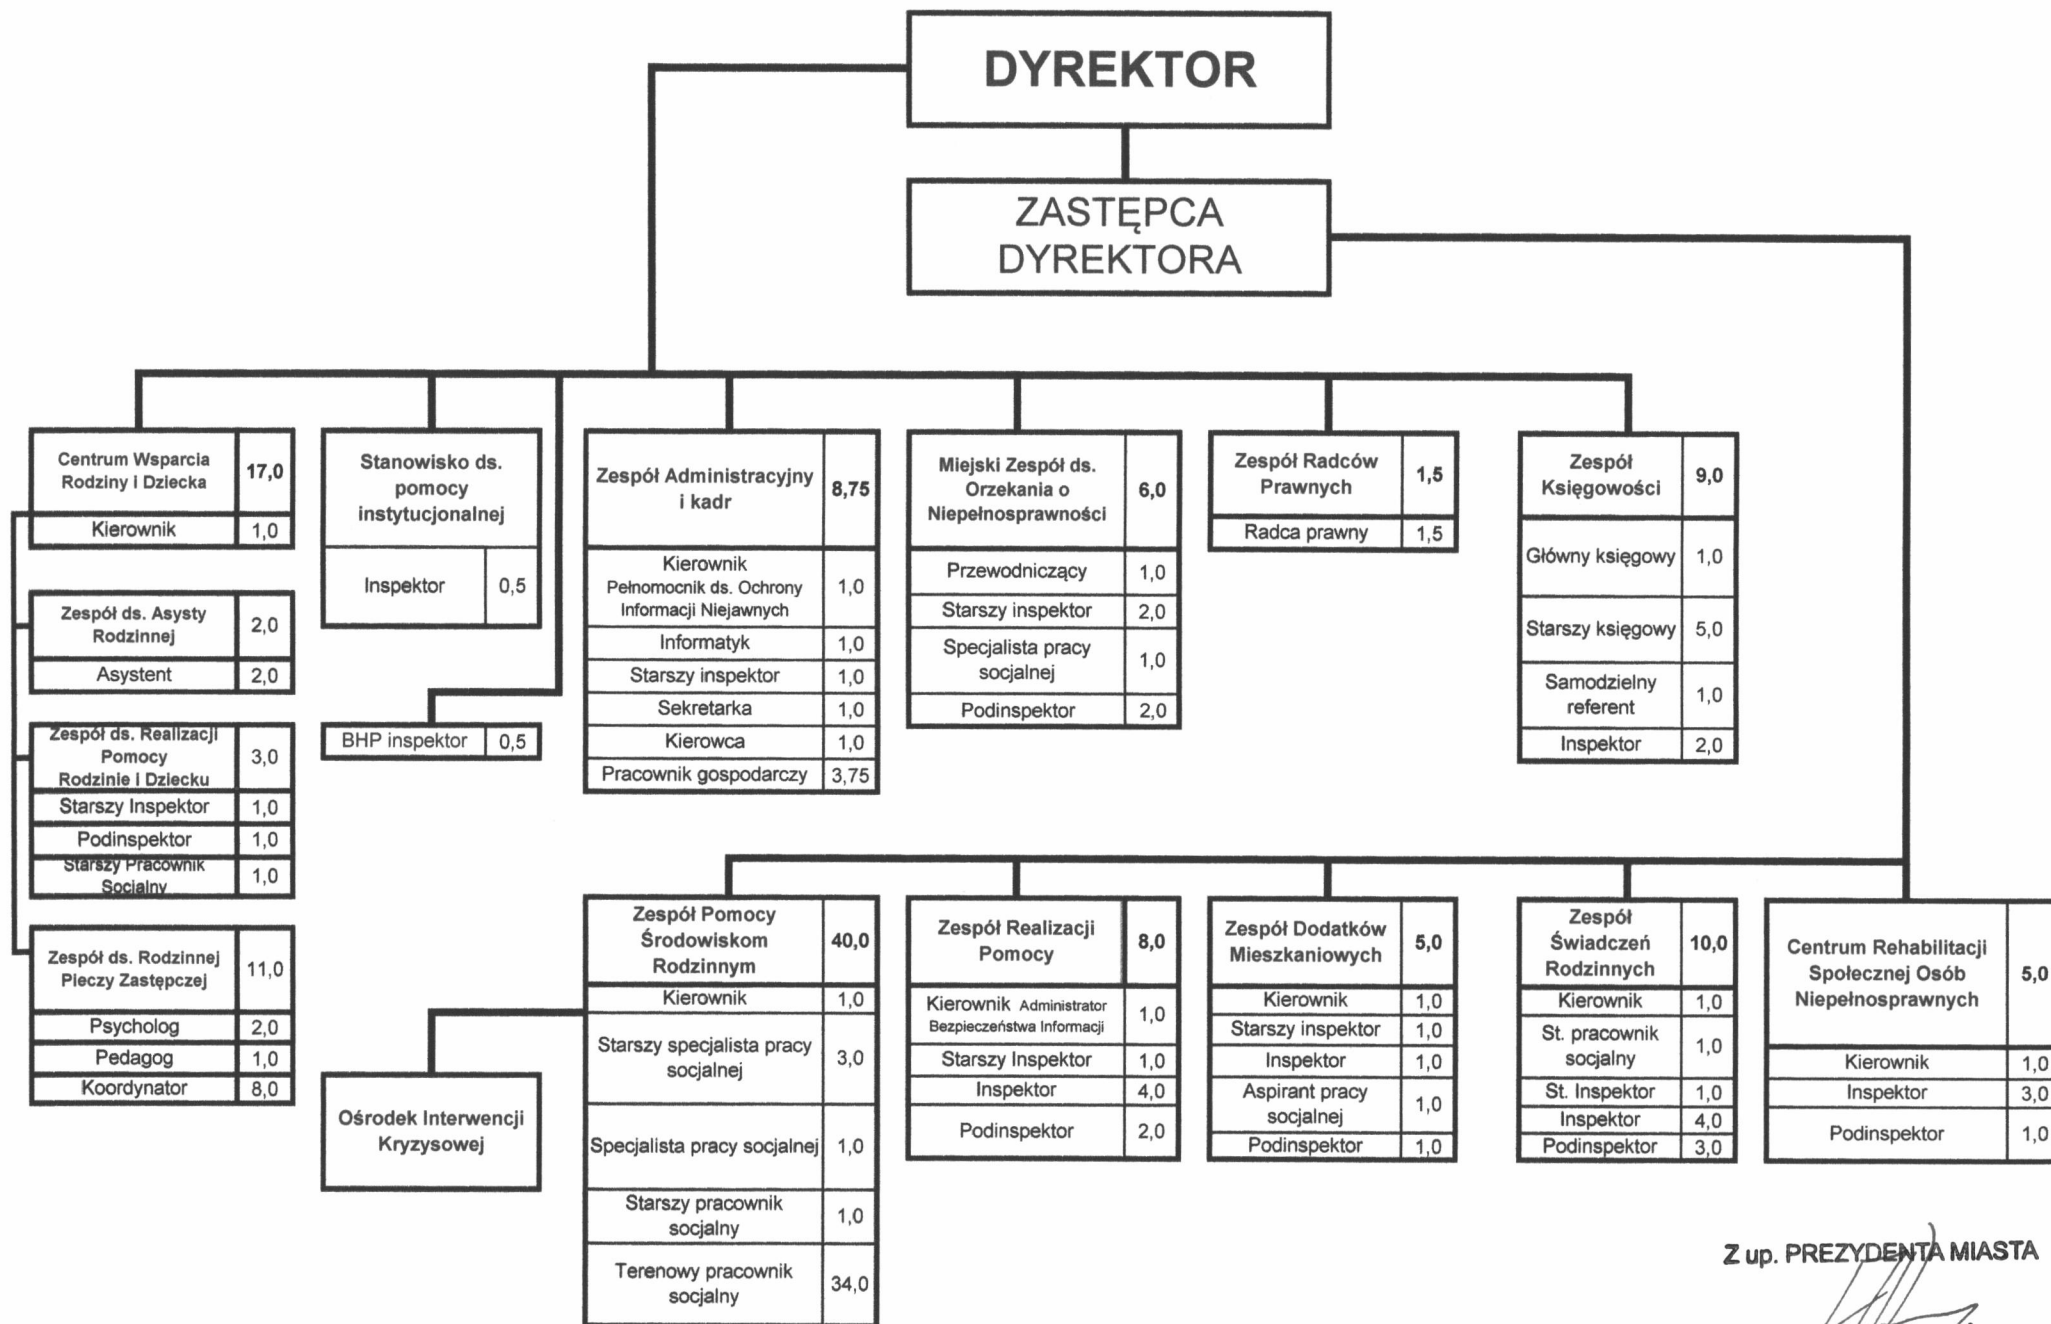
DYREKTOR

ZASTĘPCA DYREKTORA

| Centrum Wsparcia Rodziny i Dziecka | 17,0 |
|---|---|
| Kierownik | 1,0 |

| Zespół ds. Asysty Rodzinnej | 2,0 |
|---|---|
| Asystent | 2,0 |

| Zespół ds. Realizacji Pomocy Rodzinie i Dziecku | 3,0 |
|---|---|
| Starszy Inspektor | 1,0 |
| Podinspektor | 1,0 |
| Starszy Pracownik Socjalny | 1,0 |

| Zespół ds. Rodzinnej Pieczy Zastępczej | 11,0 |
|---|---|
| Psycholog | 2,0 |
| Pedagog | 1,0 |
| Koordynator | 8,0 |

| Stanowisko ds. pomocy instytucjonalnej | |
|---|---|
| Inspektor | 0,5 |

| BHP inspektor | 0,5 |
|---|---|

| Zespół Administracyjny i kadr | 8,75 |
|---|---|
| Kierownik Pełnomocnik ds. Ochrony Informacji Niejawnych | 1,0 |
| Informatyk | 1,0 |
| Starszy inspektor | 1,0 |
| Sekretarka | 1,0 |
| Kierowca | 1,0 |
| Pracownik gospodarczy | 3,75 |

| Miejski Zespół ds. Orzekania o Niepełnosprawności | 6,0 |
|---|---|
| Przewodniczący | 1,0 |
| Starszy inspektor | 2,0 |
| Specjalista pracy socjalnej | 1,0 |
| Podinspektor | 2,0 |

| Zespół Radców Prawnych | 1,5 |
|---|---|
| Radca prawny | 1,5 |

| Zespół Księgowości | 9,0 |
|---|---|
| Główny księgowy | 1,0 |
| Starszy księgowy | 5,0 |
| Samodzielny referent | 1,0 |
| Inspektor | 2,0 |

| Zespół Pomocy Środowiskom Rodzinnym | 40,0 |
|---|---|
| Kierownik | 1,0 |
| Starszy specjalista pracy socjalnej | 3,0 |
| Specjalista pracy socjalnej | 1,0 |
| Starszy pracownik socjalny | 1,0 |
| Terenowy pracownik socjalny | 34,0 |

Ośrodek Interwencji Kryzysowej

| Zespół Realizacji Pomocy | 8,0 |
|---|---|
| Kierownik Administrator Bezpieczeństwa Informacji | 1,0 |
| Starszy Inspektor | 1,0 |
| Inspektor | 4,0 |
| Podinspektor | 2,0 |

| Zespół Dodatków Mieszkaniowych | 5,0 |
|---|---|
| Kierownik | 1,0 |
| Starszy inspektor | 1,0 |
| Inspektor | 1,0 |
| Aspirant pracy socjalnej | 1,0 |
| Podinspektor | 1,0 |

| Zespół Świadczeń Rodzinnych | 10,0 |
|---|---|
| Kierownik | 1,0 |
| St. pracownik socjalny | 1,0 |
| St. Inspektor | 1,0 |
| Inspektor | 4,0 |
| Podinspektor | 3,0 |

| Centrum Rehabilitacji Społecznej Osób Niepełnosprawnych | 5,0 |
|---|---|
| Kierownik | 1,0 |
| Inspektor | 3,0 |
| Podinspektor | 1,0 |

Z up. PREZYDENTA MIASTA